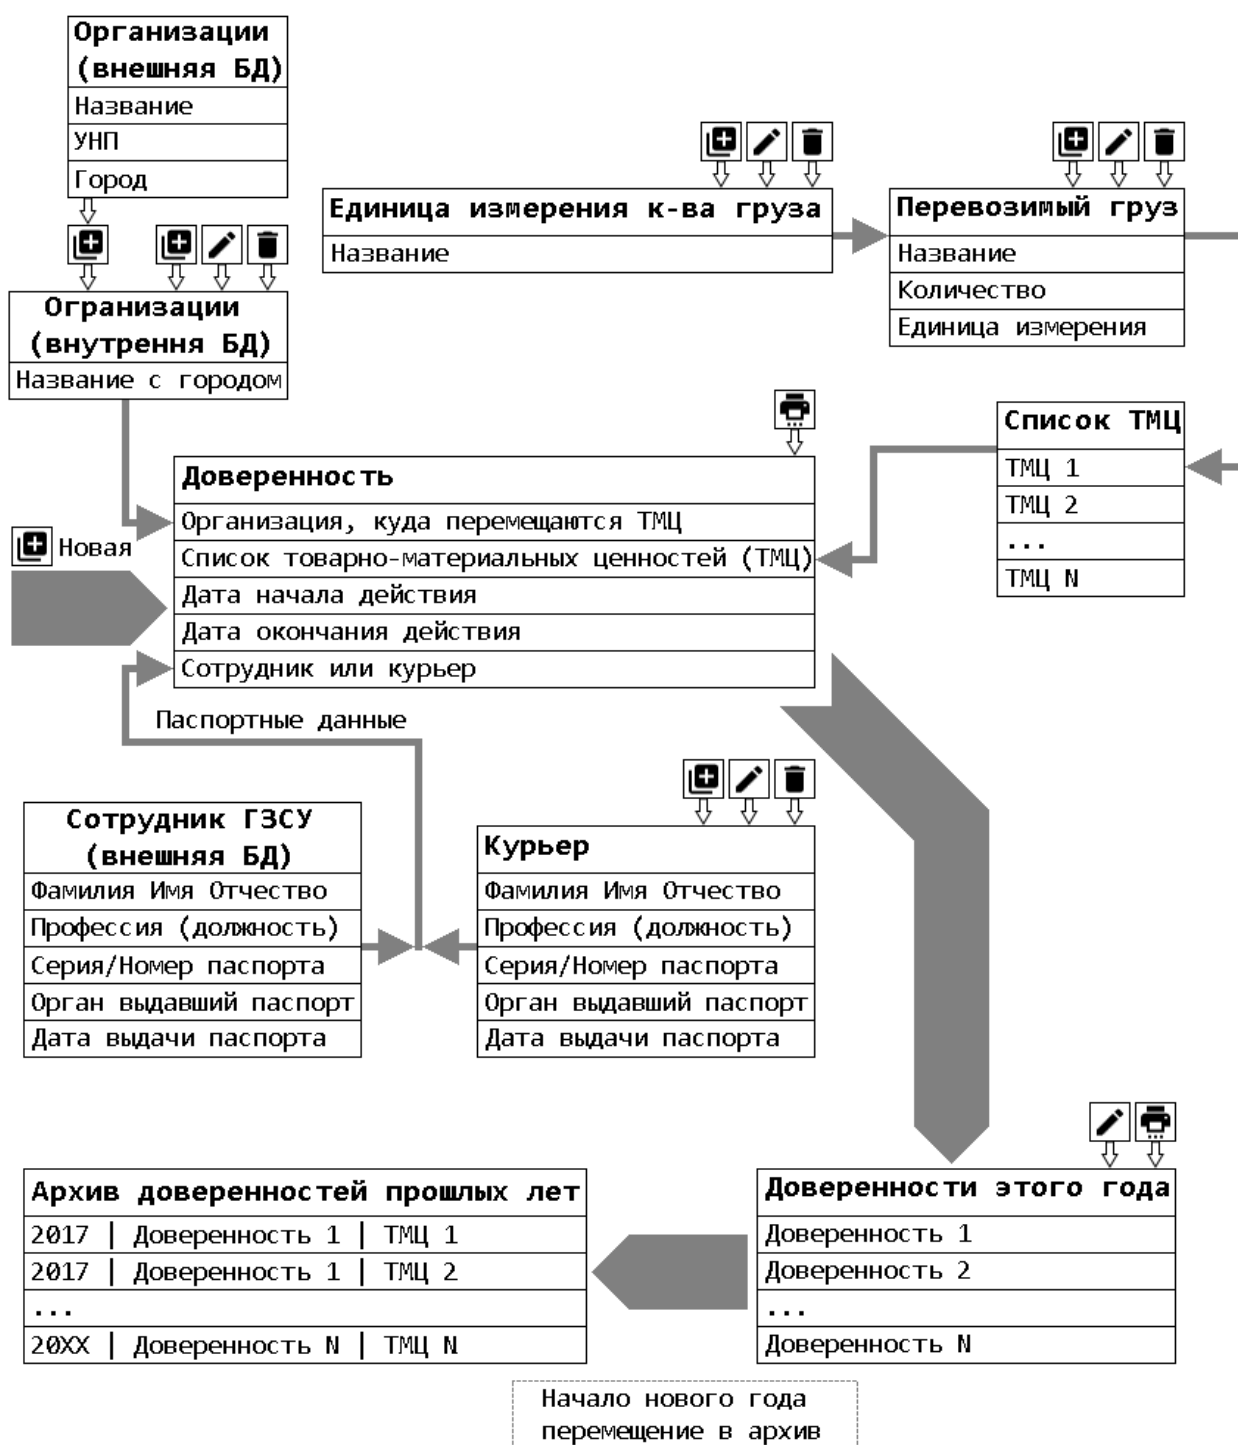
Организации (внешняя БД)
Название
УНП
Город

Организации (внутрення БД)
Название с городом

Единица измерения к-ва груза
Название

Перевозимый груз
Название
Количество
Единица измерения

Список ТМЦ
ТМЦ 1
ТМЦ 2
...
ТМЦ N

Новая

Доверенность
Организация, куда перемещаются ТМЦ
Список товарно-материальных ценностей (ТМЦ)
Дата начала действия
Дата окончания действия
Сотрудник или курьер

Паспортные данные

Сотрудник ГЗСУ (внешняя БД)
Фамилия Имя Отчество
Профессия (должность)
Серия/Номер паспорта
Орган выдавший паспорт
Дата выдачи паспорта

Курьер
Фамилия Имя Отчество
Профессия (должность)
Серия/Номер паспорта
Орган выдавший паспорт
Дата выдачи паспорта

Архив доверенностей прошлых лет
2017 | Доверенность 1 | ТМЦ 1
2017 | Доверенность 1 | ТМЦ 2
...
20XX | Доверенность N | ТМЦ N

Доверенности этого года
Доверенность 1
Доверенность 2
...
Доверенность N

Начало нового года перемещение в архив